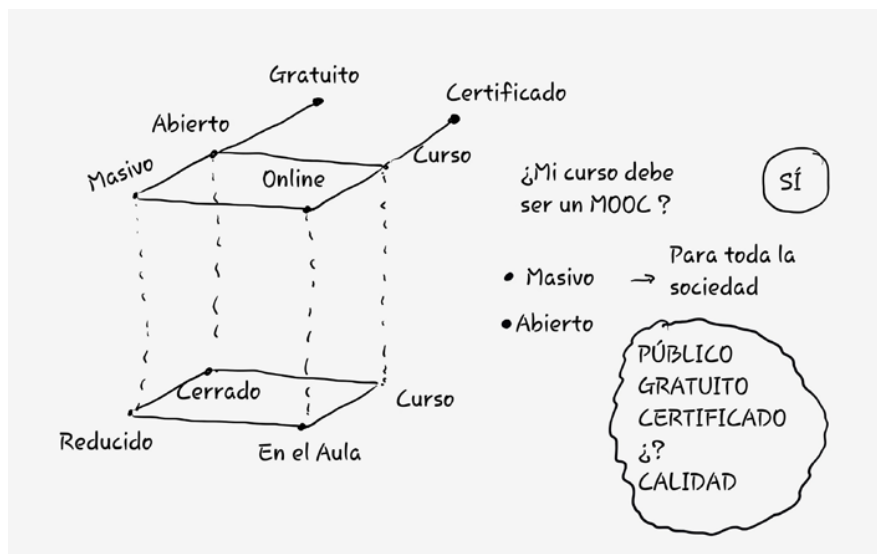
Gratuito

Certificado

Abierto

Curso

Masivo

Online

¿Mi curso debe ser un MOOC?

SÍ

• Masivo → Para toda la sociedad

• Abierto

PÚBLICO
GRATUITO
CERTIFICADO
¿?
CALIDAD

Cerrado

Curso

Reducido

En el Aula